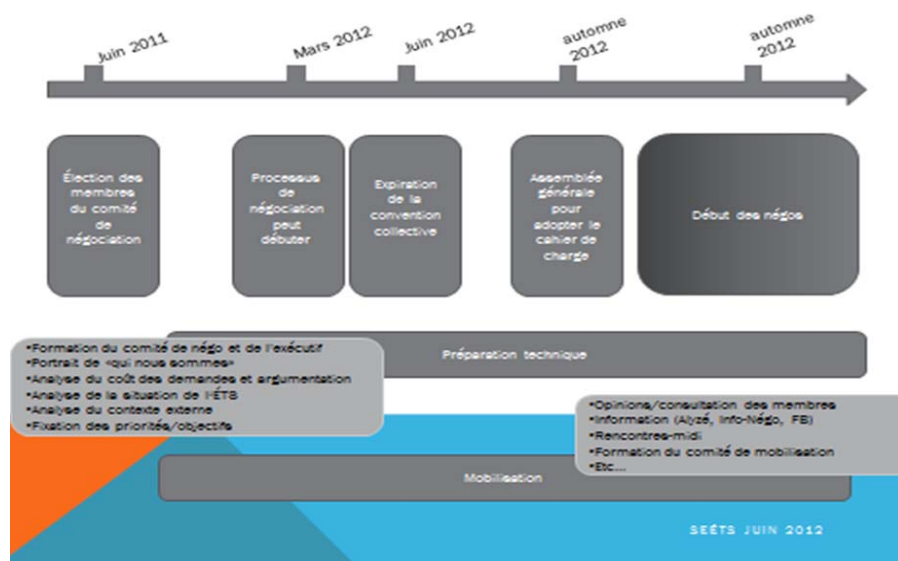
Juin 2011

Mars 2012

Juin 2012

automne 2012

automne 2012

Élection des membres du comité de négociation

Processus de négociation peut débuter

Expiration de la convention collective

Assemblée générale pour adopter le cahier de charge

Début des négos

•Formation du comité de négo et de l'exécutif
•Portrait de «qui nous sommes»
•Analyse du coût des demandes et argumentation
•Analyse de la situation de l'ÉTS
•Analyse du contexte externe
•Fixation des priorités/objectifs

Préparation technique

•Opinions/consultation des membres
•Information (Alyzé, Info-Négo, FB)
•Rencontres-midi
•Formation du comité de mobilisation
•Etc…

Mobilisation

SEÉTS JUIN 2012